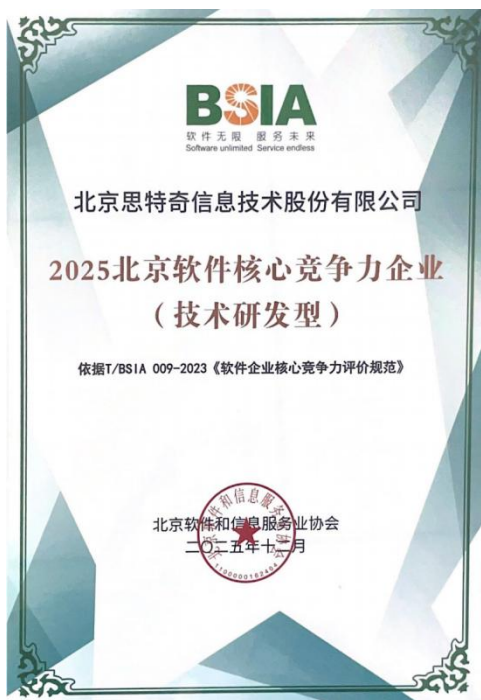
BSIA
软件无限 服务未来
Software unlimited Service endless

北京思特奇信息技术股份有限公司

2025北京软件核心竞争力企业
（技术研发型）

依据T/BSIA 009-2023《软件企业核心竞争力评价规范》

北京软件和信息服务业协会
二〇二五年十二月

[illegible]
1100000162402